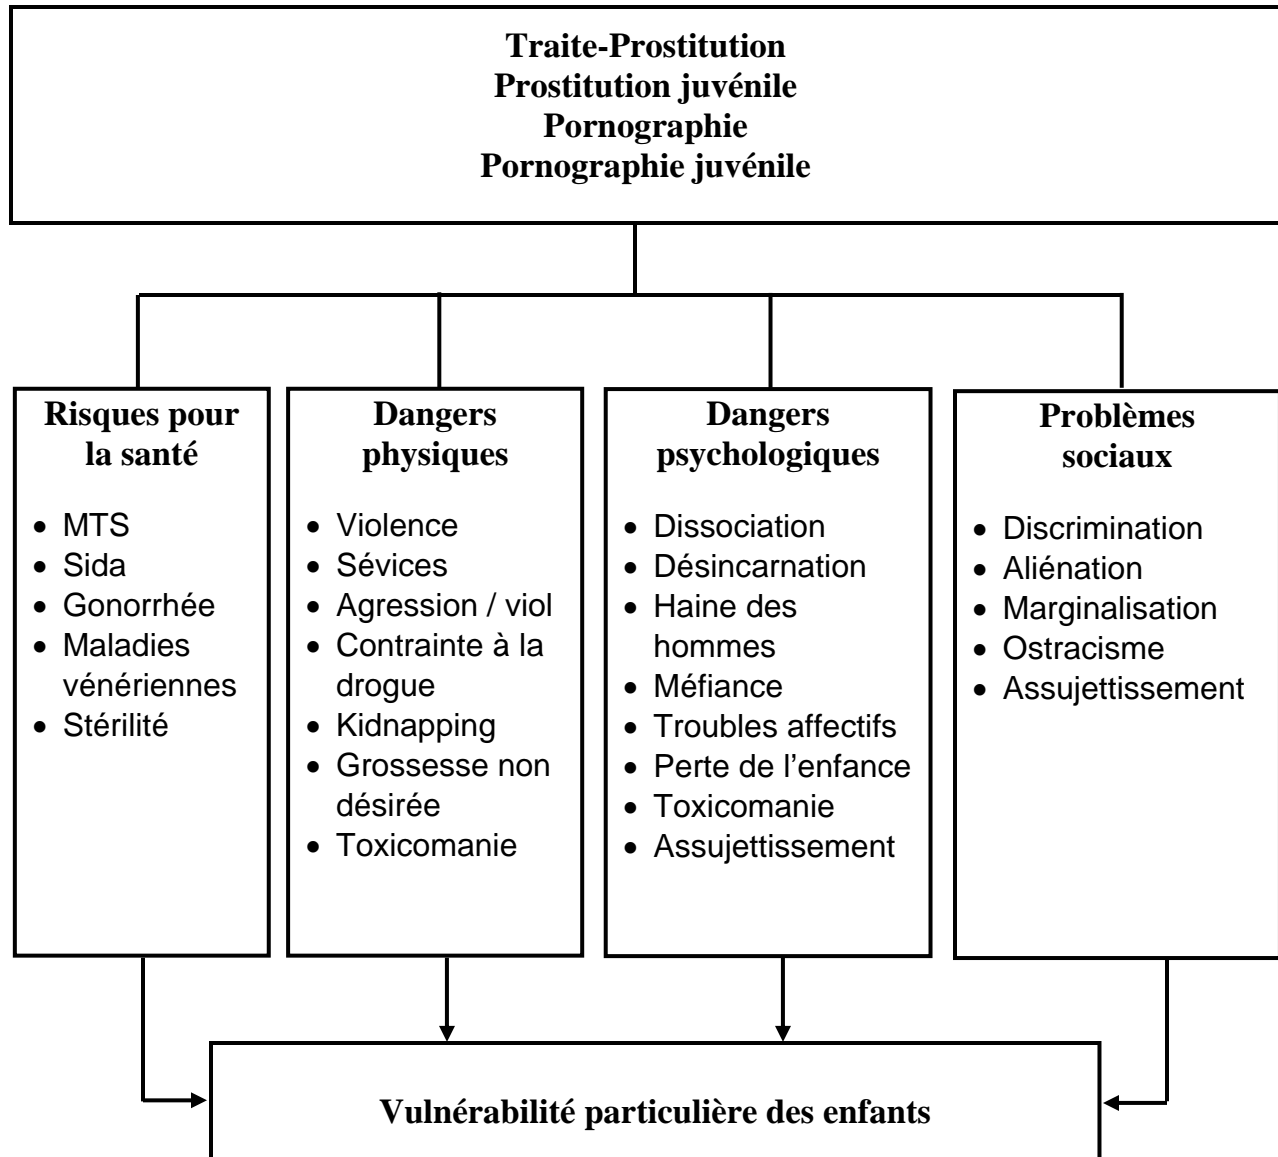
Traite-Prostitution
Prostitution juvénile
Pornographie
Pornographie juvénile

Risques pour la santé

- MTS
- Sida
- Gonorrhée
- Maladies vénériennes
- Stérilité

Dangers physiques

- Violence
- Sévices
- Agression / viol
- Contrainte à la drogue
- Kidnapping
- Grossesse non désirée
- Toxicomanie

Dangers psychologiques

- Dissociation
- Désincarnation
- Haine des hommes
- Méfiance
- Troubles affectifs
- Perte de l'enfance
- Toxicomanie
- Assujettissement

Problèmes sociaux

- Discrimination
- Aliénation
- Marginalisation
- Ostracisme
- Assujettissement

Vulnérabilité particulière des enfants